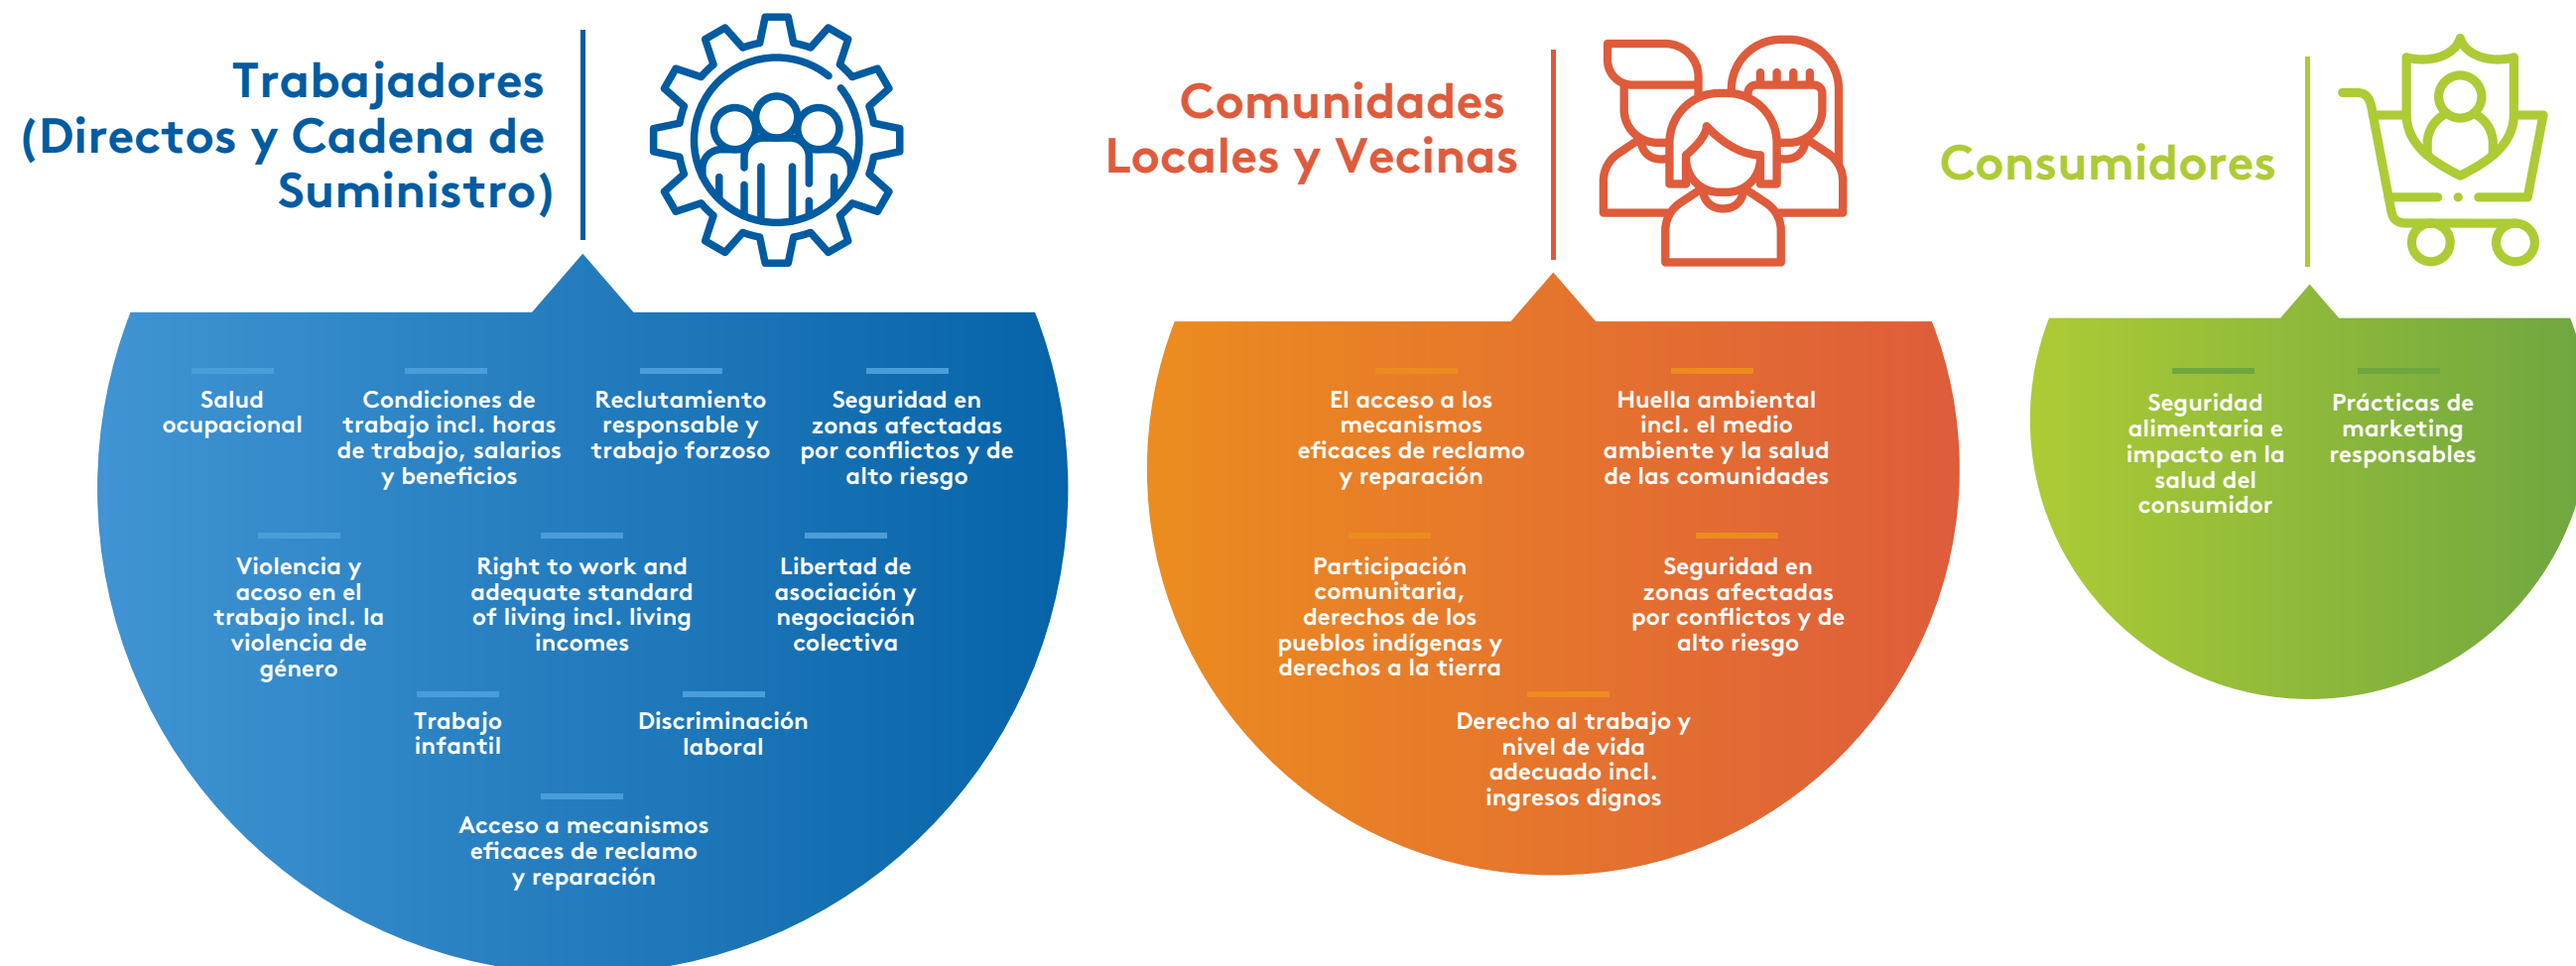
Trabajadores (Directos y Cadena de Suministro)

Salud ocupacional

Condiciones de trabajo incl. horas de trabajo, salarios y beneficios

Reclutamiento responsable y trabajo forzoso

Seguridad en zonas afectadas por conflictos y de alto riesgo

Violencia y acoso en el trabajo incl. la violencia de género

Right to work and adequate standard of living incl. living incomes

Libertad de asociación y negociación colectiva

Trabajo infantil

Discriminación laboral

Acceso a mecanismos eficaces de reclamo y reparación

Comunidades Locales y Vecinas

El acceso a los mecanismos eficaces de reclamo y reparación

Huella ambiental incl. el medio ambiente y la salud de las comunidades

Participación comunitaria, derechos de los pueblos indígenas y derechos a la tierra

Seguridad en zonas afectadas por conflictos y de alto riesgo

Derecho al trabajo y nivel de vida adecuado incl. ingresos dignos

Consumidores

Seguridad alimentaria e impacto en la salud del consumidor

Prácticas de marketing responsables